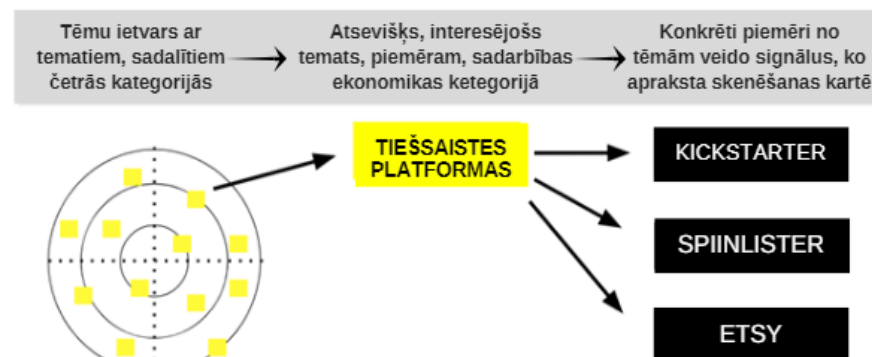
Tēmu ietvars ar tematiem, sadalītiem četrās kategorijās

Atsevišķs, interesējošs temats, piemēram, sadarbības ekonomikas ketegorijā

Konkrēti piemēri no tēmām veido signālus, ko apraksta skenēšanas kartē

TIEŠSAISTES PLATFORMAS

KICKSTARTER

SPIINLISTER

ETSY